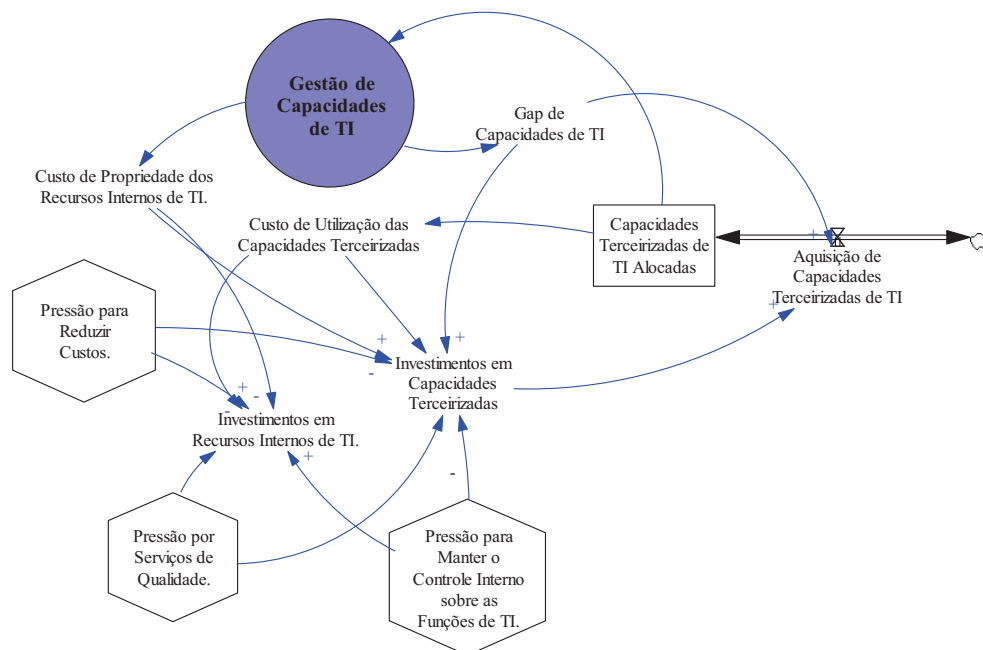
Gestão de Capacidades de TI

Gap de Capacidades de TI

Custo de Propriedade dos Recursos Internos de TI.

Custo de Utilização das Capacidades Terceirizadas

Capacidades Terceirizadas de TI Alocadas

Aquisição de Capacidades Terceirizadas de TI

Pressão para Reduzir Custos.

Investimentos em Capacidades Terceirizadas

Investimentos em Recursos Internos de TI.

Pressão por Serviços de Qualidade.

Pressão para Manter o Controle Interno sobre as Funções de TI.

+
+
+
+
+
+
-
-
-
-